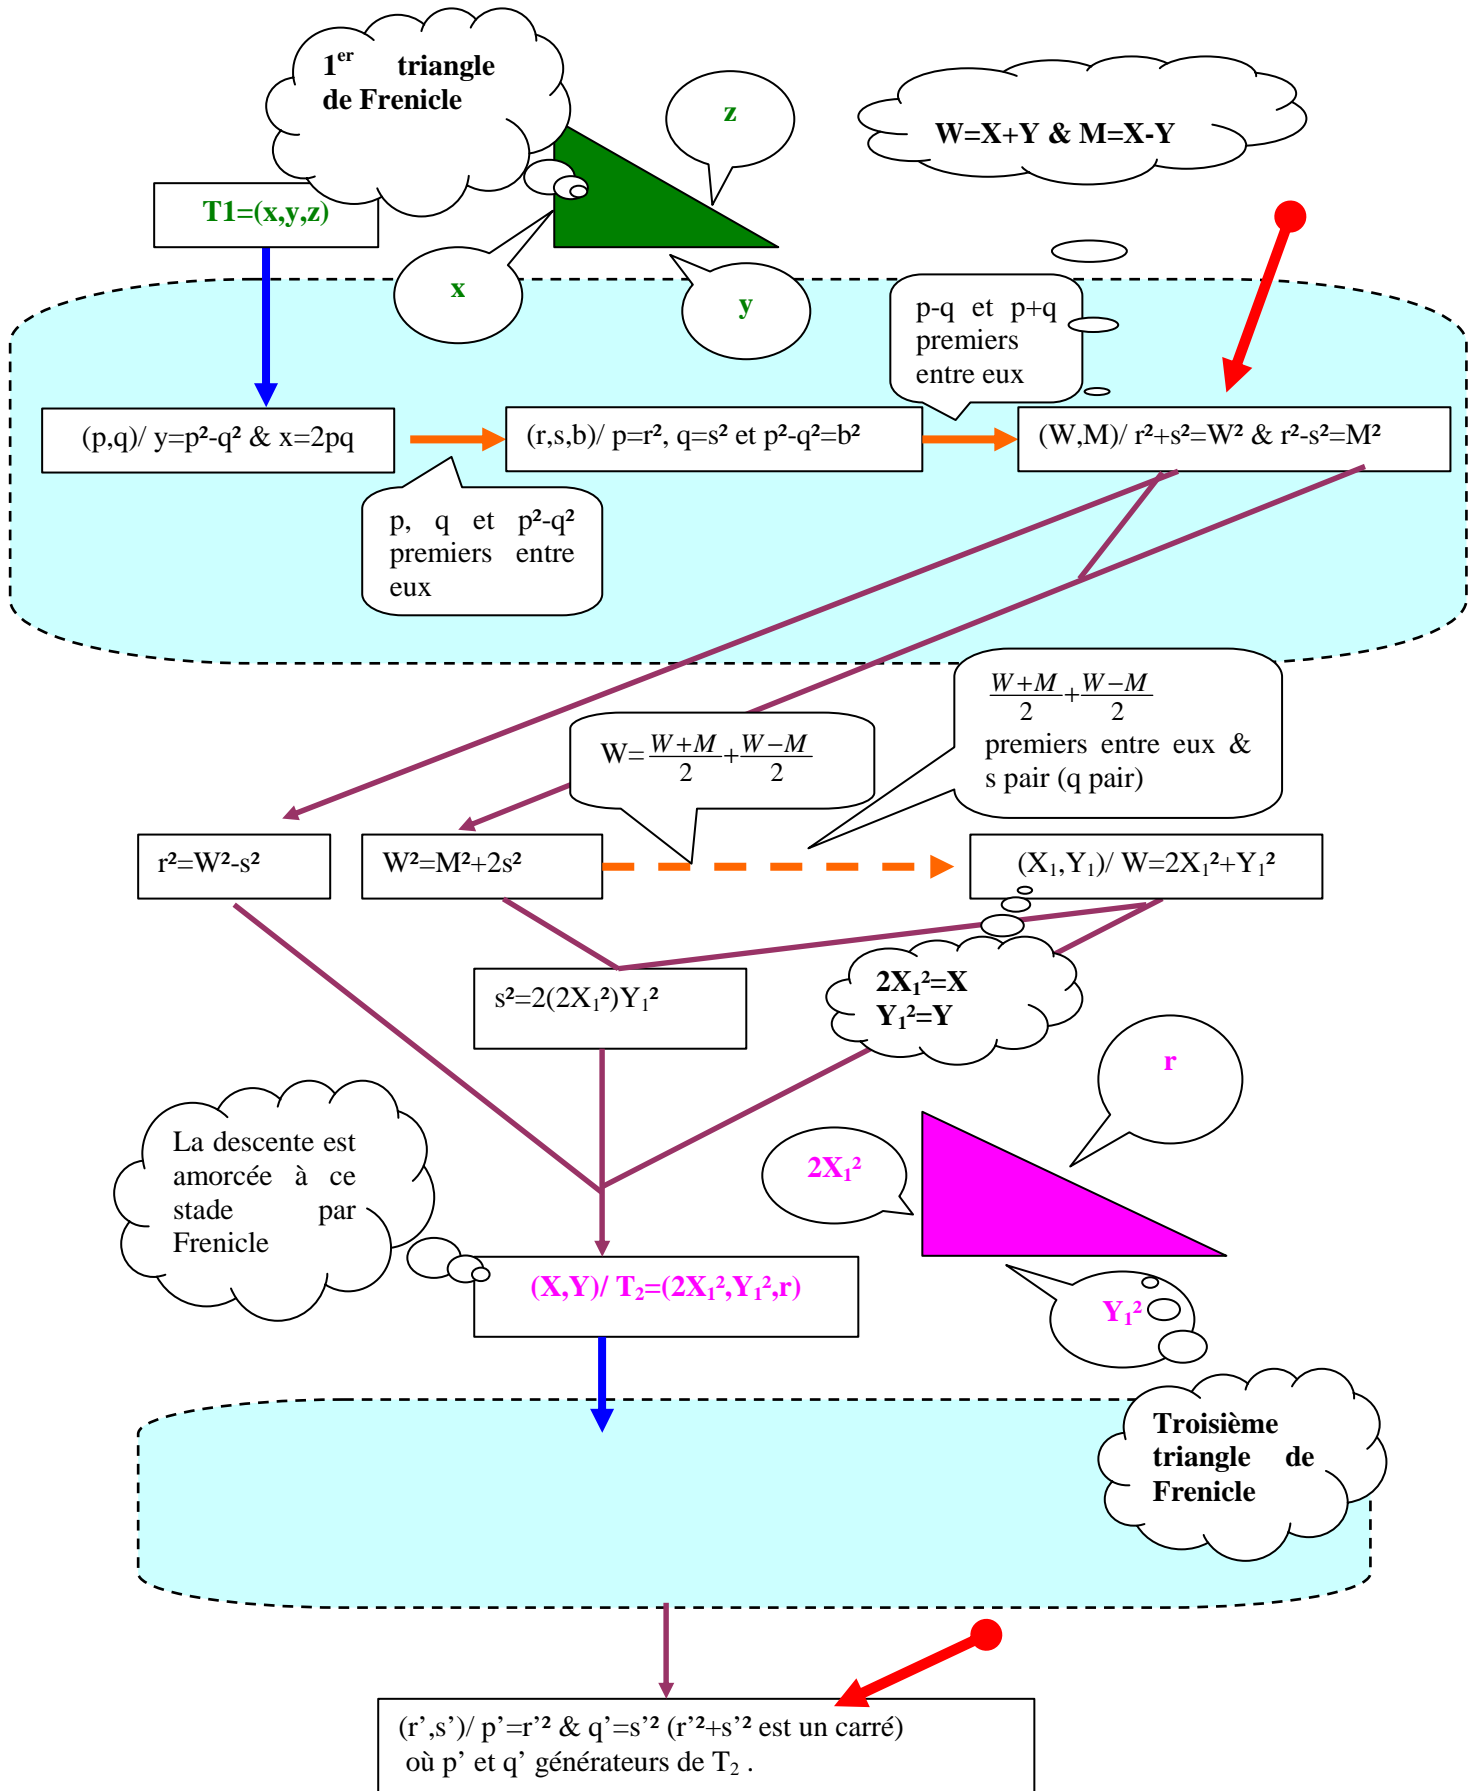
1$^{er}$ triangle de Frenicle

z

W=X+Y & M=X-Y

T1=(x,y,z)

x

y

p-q et p+q premiers entre eux

(p,q)/ y=p²-q² & x=2pq

(r,s,b)/ p=r², q=s² et p²-q²=b²

(W,M)/ r²+s²=W² & r²-s²=M²

p, q et p²-q² premiers entre eux

$\frac{W+M}{2}$+$\frac{W-M}{2}$ premiers entre eux & s pair (q pair)

W=$\frac{W+M}{2}$+$\frac{W-M}{2}$

r²=W²-s²

W²=M²+2s²

(X$_1$,Y$_1$)/ W=2X$_1$²+Y$_1$²

s²=2(2X$_1$²)Y$_1$²

2X$_1$²=X
Y$_1$²=Y

r

La descente est amorcée à ce stade par Frenicle

2X$_1$²

(X,Y)/ T$_2$=(2X$_1$²,Y$_1$²,r)

Y$_1$²

Troisième triangle de Frenicle

(r’,s’)/ p’=r’² & q’=s’² (r’²+s’² est un carré) où p’ et q’ générateurs de T$_2$ .